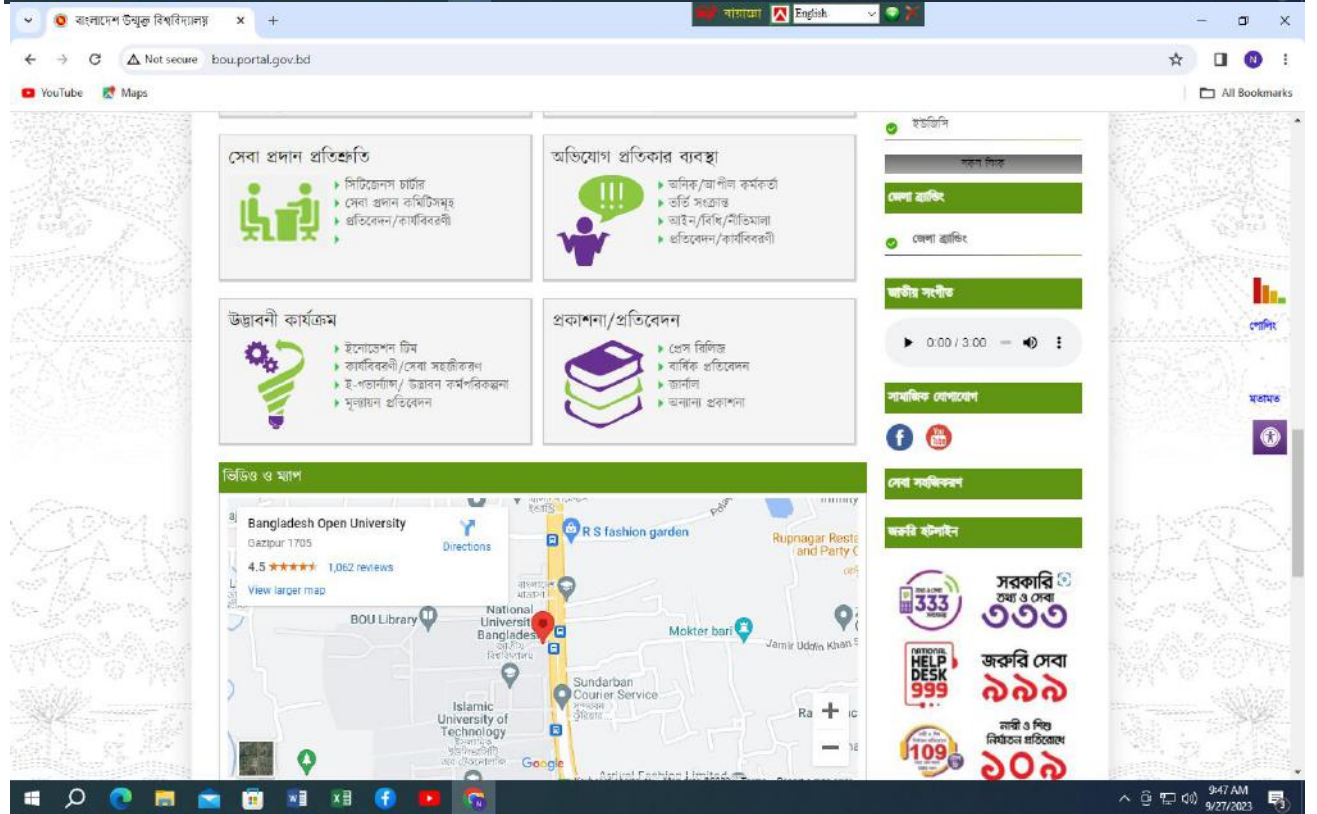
বাংলাদেশ উন্মুক্ত বিশ্ববিদ্যালয় × +

বাংলা English

Not secure bou.portal.gov.bd

YouTube Maps All Bookmarks

সেবা প্রদান প্রতিশ্রুতি
সিটিজেনস চার্টার
সেবা প্রদান কমিটিসমূহ
প্রতিবেদন/কার্যবিবরণী

অভিযোগ প্রতিকার ব্যবস্থা
অনিক/আপীল কর্মকর্তা
ভর্তি সংক্রান্ত
আইন/বিধি/নীতিমালা
প্রতিবেদন/কার্যবিবরণী

উদ্ভাবনী কার্যক্রম
ইনোভেশন টিম
কার্যবিবরণী/সেবা সহজীকরণ
ই-গভার্নান্স/ উদ্ভাবন কর্মপরিকল্পনা
মূল্যায়ন প্রতিবেদন

প্রকাশনা/প্রতিবেদন
প্রেস রিলিজ
বার্ষিক প্রতিবেদন
জার্নাল
অন্যান্য প্রকাশনা

ভিডিও ও ম্যাপ

Bangladesh Open University
Gazipur 1705
4.5 ★★★★★ 1,062 reviews
View larger map
Directions
R S fashion garden
Rupnagar Resta and Party C
BOU Library
National University Bangladesh
Mokter bari
Jamir Uddin Khan
Sundarban Courier Service
Islamic University of Technology
Google

ইউজিসি
সকল লিংক
জেলা ব্র্যান্ডিং
জেলা ব্র্যান্ডিং
জাতীয় সংগীত
0:00 / 3:00
সামাজিক যোগাযোগ
সেবা সহজিকরণ
জরুরি হটলাইন
333 সরকারি তথ্য ও সেবা ৩৩৩
NATIONAL HELP DESK 999 জরুরি সেবা ৯৯৯
109 নারী ও শিশু নির্যাতন প্রতিরোধে ১০৯

পোলিং
মতামত

9:47 AM
9/27/2023